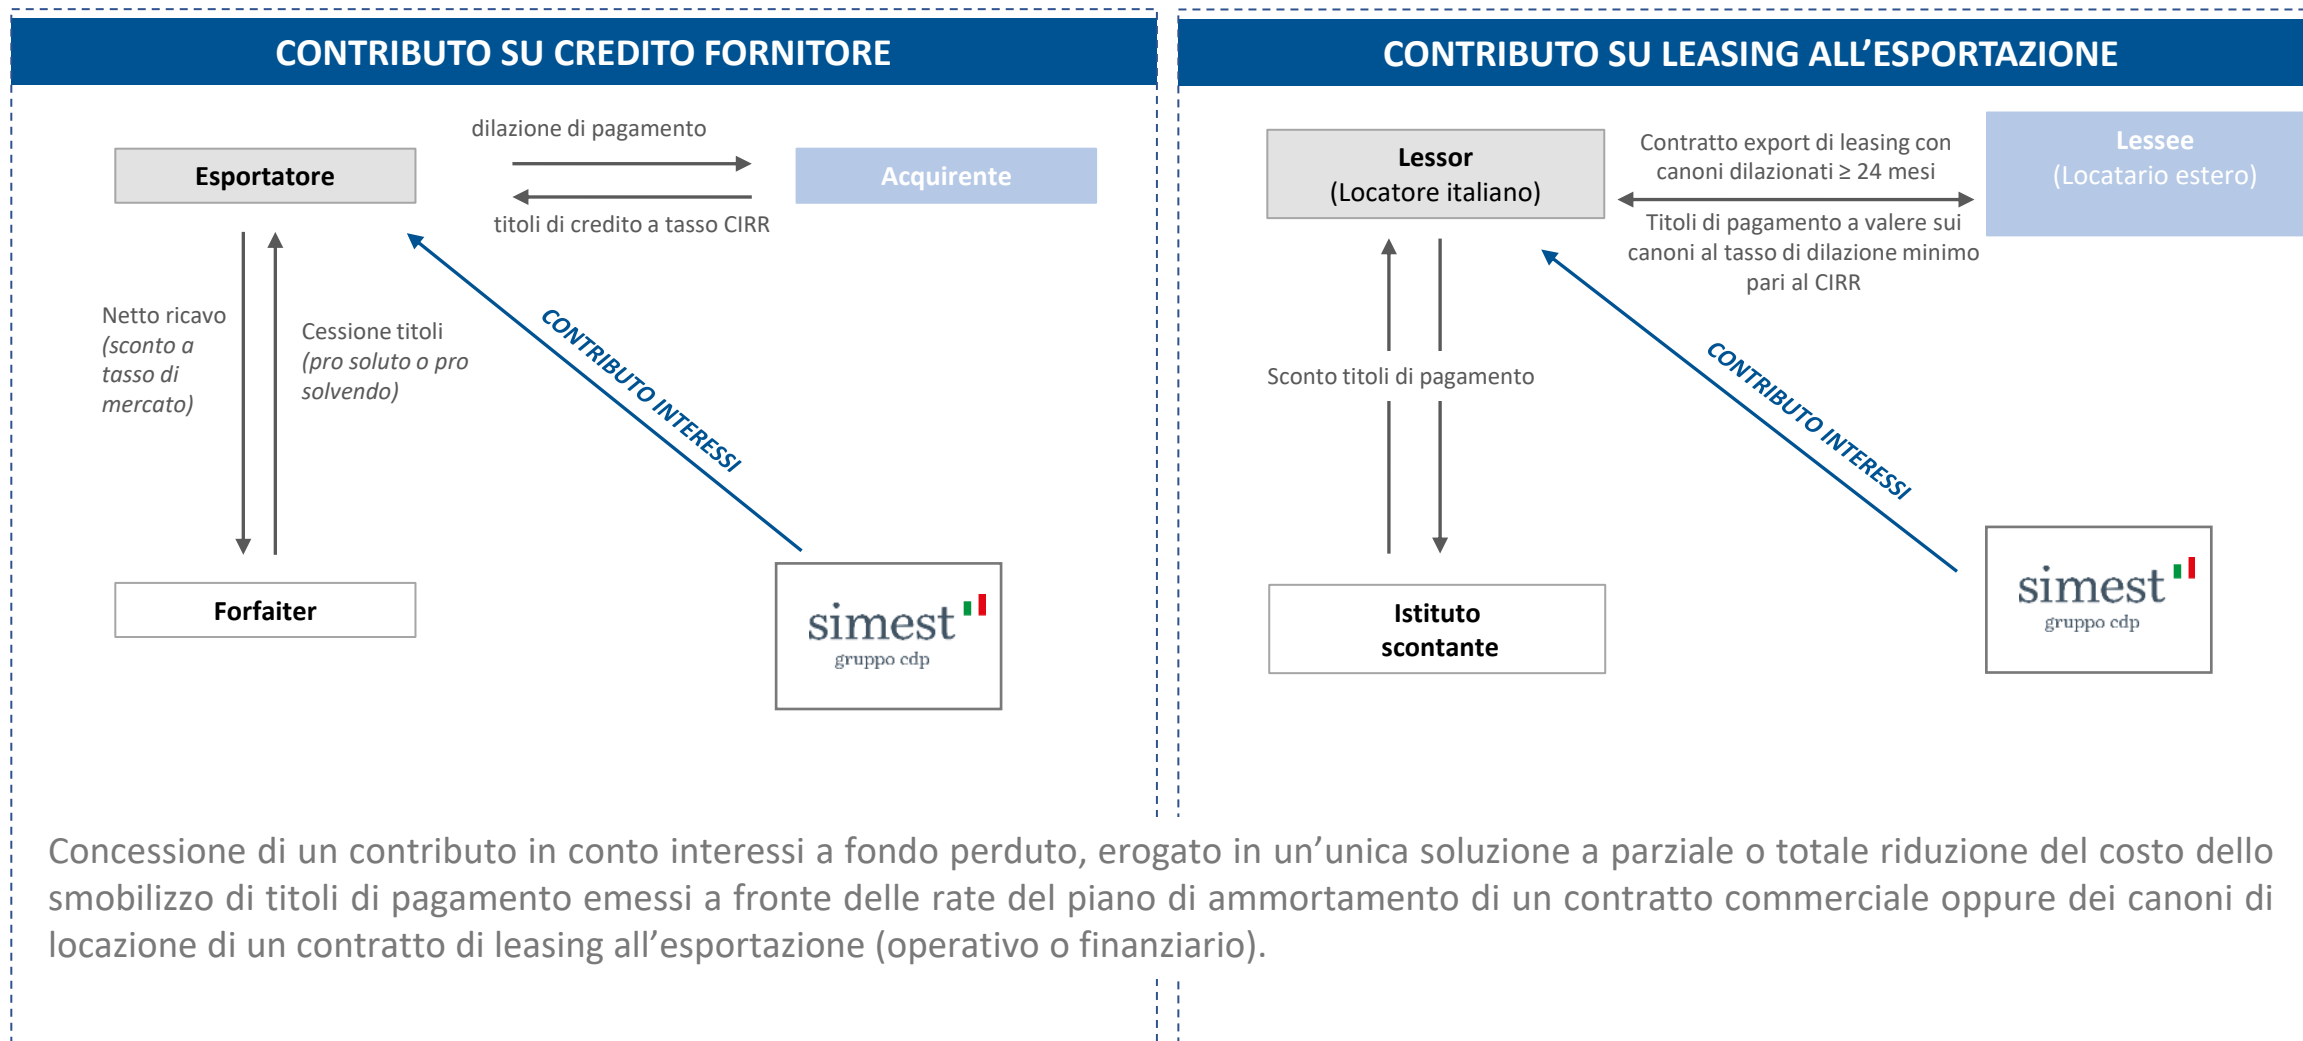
CONTRIBUTO SU CREDITO FORNITORE

dilazione di pagamento

Esportatore

Acquirente

titoli di credito a tasso CIRR

Netto ricavo (sconto a tasso di mercato)

Cessione titoli (pro soluto o pro solvendo)

CONTRIBUTO INTERESSI

Forfaiter

simest gruppo cdp

CONTRIBUTO SU LEASING ALL'ESPORTAZIONE

Lessor (Locatore italiano)

Contratto export di leasing con canoni dilazionati ≥ 24 mesi

Lessee (Locatario estero)

Titoli di pagamento a valere sui canoni al tasso di dilazione minimo pari al CIRR

Sconto titoli di pagamento

CONTRIBUTO INTERESSI

Istituto scontante

simest gruppo cdp

Concessione di un contributo in conto interessi a fondo perduto, erogato in un'unica soluzione a parziale o totale riduzione del costo dello smobilizzo di titoli di pagamento emessi a fronte delle rate del piano di ammortamento di un contratto commerciale oppure dei canoni di locazione di un contratto di leasing all'esportazione (operativo o finanziario).